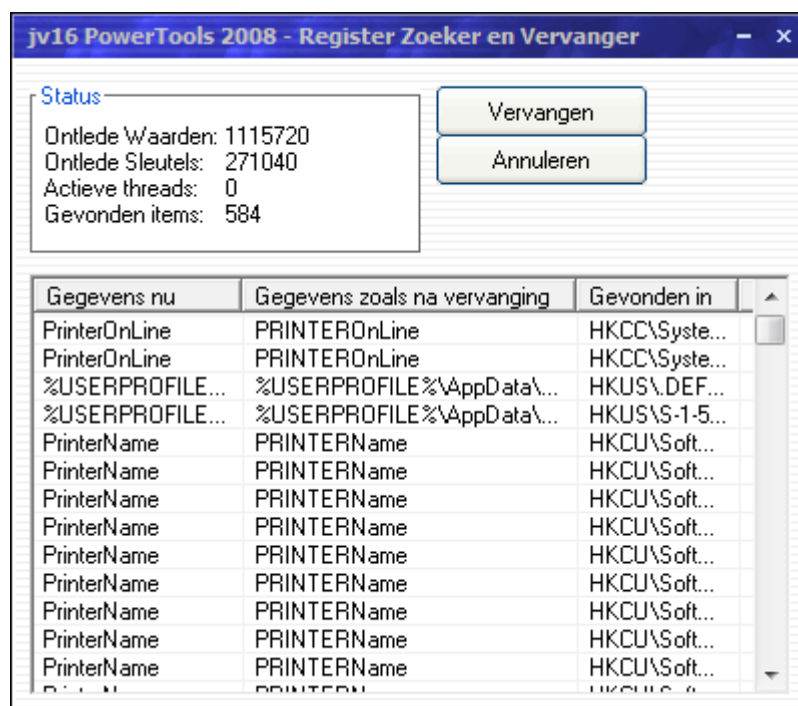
jv16 PowerTools 2008 - Register Zoeker en Vervanger

Status
Ontlede Waarden: 1115720
Ontlede Sleutels: 271040
Actieve threads: 0
Gevonden items: 584

Vervangen
Annuleren

| Gegevens nu | Gegevens zoals na vervanging | Gevonden in |
|---|---|---|
| PrinterOnLine | PRINTEROnLine | HKCC\Syste... |
| PrinterOnLine | PRINTEROnLine | HKCC\Syste... |
| %USERPROFILE... | %USERPROFILE%\AppData\... | HKUS\.DEF... |
| %USERPROFILE... | %USERPROFILE%\AppData\... | HKUS\S-1-5... |
| PrinterName | PRINTERName | HKCU\Soft... |
| PrinterName | PRINTERName | HKCU\Soft... |
| PrinterName | PRINTERName | HKCU\Soft... |
| PrinterName | PRINTERName | HKCU\Soft... |
| PrinterName | PRINTERName | HKCU\Soft... |
| PrinterName | PRINTERName | HKCU\Soft... |
| PrinterName | PRINTERName | HKCU\Soft... |
| PrinterName | PRINTERName | HKCU\Soft... |
| PrinterName | PRINTERName | HKCU\Soft... |
| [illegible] | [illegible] | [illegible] |